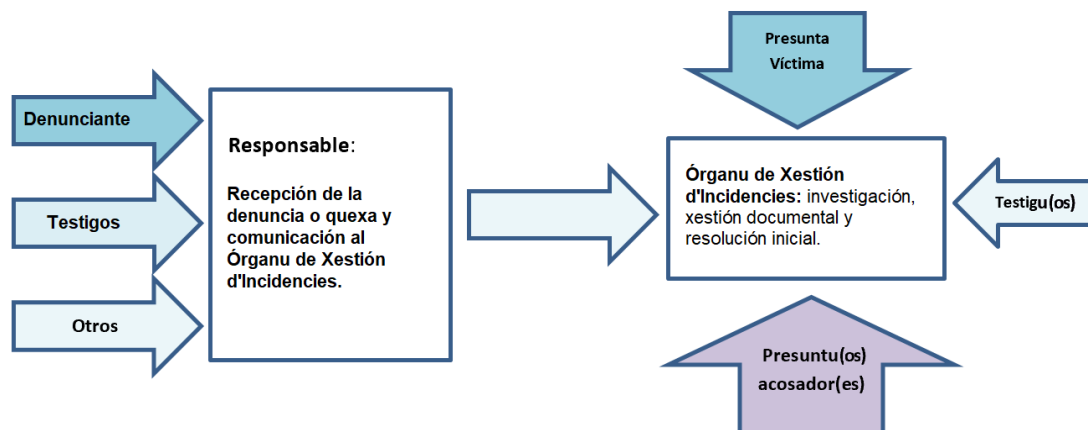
Denunciante

Testigos

Otros

Responsable:

Recepción de la denuncia o quexa y comunicación al Órganu de Xestión d'Incidencies.

Presunta Víctima

Órganu de Xestión d'Incidencies: investigación, xestión documental y resolución inicial.

Testigu(os)

Presuntu(os) acosador(es)